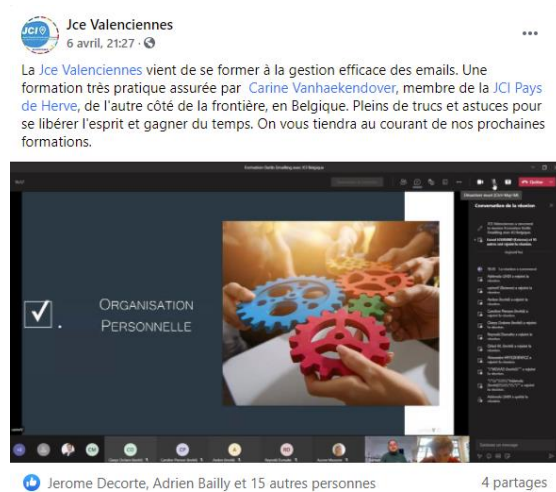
Jce Valenciennes
6 avril, 21:27 ·

La Jce Valenciennes vient de se former à la gestion efficace des emails. Une formation très pratique assurée par Carine Vanhaekendover, membre de la JCI Pays de Herve, de l'autre côté de la frontière, en Belgique. Pleins de trucs et astuces pour se libérer l'esprit et gagner du temps. On vous tiendra au courant de nos prochaines formations.

Formation Outils Emailing avec JCI Belgique

Quitter

Conversation de la réunion

ORGANISATION PERSONNELLE

Jerome Decorte, Adrien Bailly et 15 autres personnes
4 partages